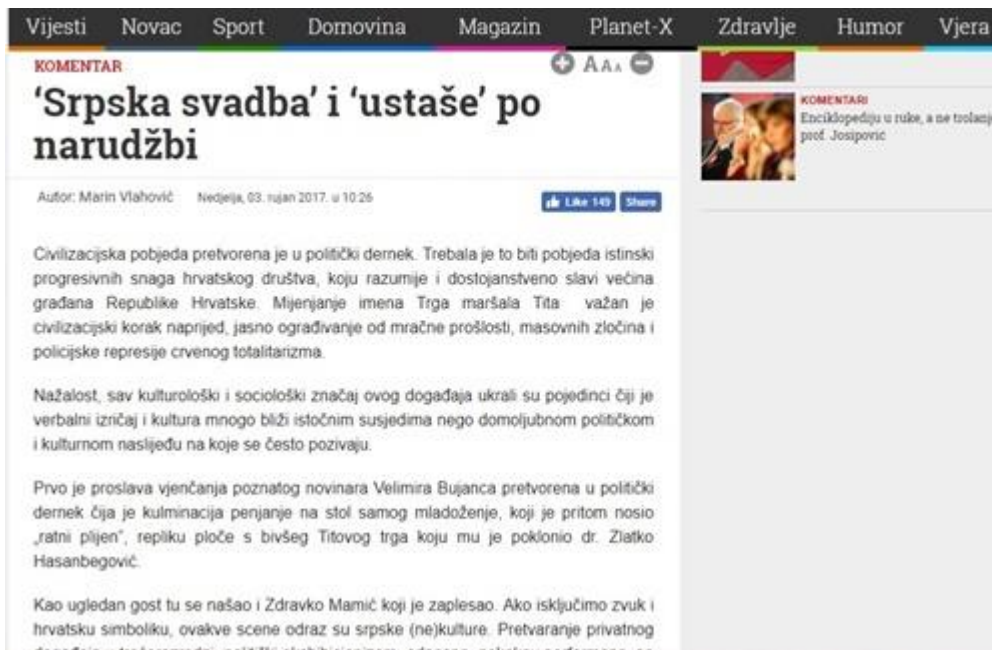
Vijesti Novac Sport Domovina Magazin Planet-X Zdravlje Humor Vjera

KOMENTAR

AAA

'Srpska svadba' i 'ustaše' po narudžbi

Autor: Marin Vlahović Nedjelja, 03. rujan 2017. u 10:26

Like 149 Share

KOMENTARI
Enciklopediju u ruke, a ne trolanj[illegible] prof. Josipovic

Civilizacijska pobjeda pretvorena je u politički dernek. Trebala je to biti pobjeda istinski progresivnih snaga hrvatskog društva, koju razumije i dostojanstveno slavi većina građana Republike Hrvatske. Mijenjanje imena Trga maršala Tita važan je civilizacijski korak naprijed, jasno ograđivanje od mračne prošlosti, masovnih zločina i policijske represije crvenog totalitarizma.

Nažalost, sav kulturološki i sociološki značaj ovog događaja ukrali su pojedinci čiji je verbalni izričaj i kultura mnogo bliži istočnim susjedima nego domoljubnom političkom i kulturnom naslijeđu na koje se često pozivaju.

Prvo je proslava vjenčanja poznatog novinara Velimira Bujanca pretvorena u politički dernek čija je kulminacija penjanje na stol samog mladoženje, koji je pritom nosio „ratni plijen", repliku ploče s bivšeg Titovog trga koju mu je poklonio dr. Zlatko Hasanbegović.

Kao ugledan gost tu se našao i Zdravko Mamić koji je zaplesao. Ako isključimo zvuk i hrvatsku simboliku, ovakve scene odraz su srpske (ne)kulture. Pretvaranje privatnog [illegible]